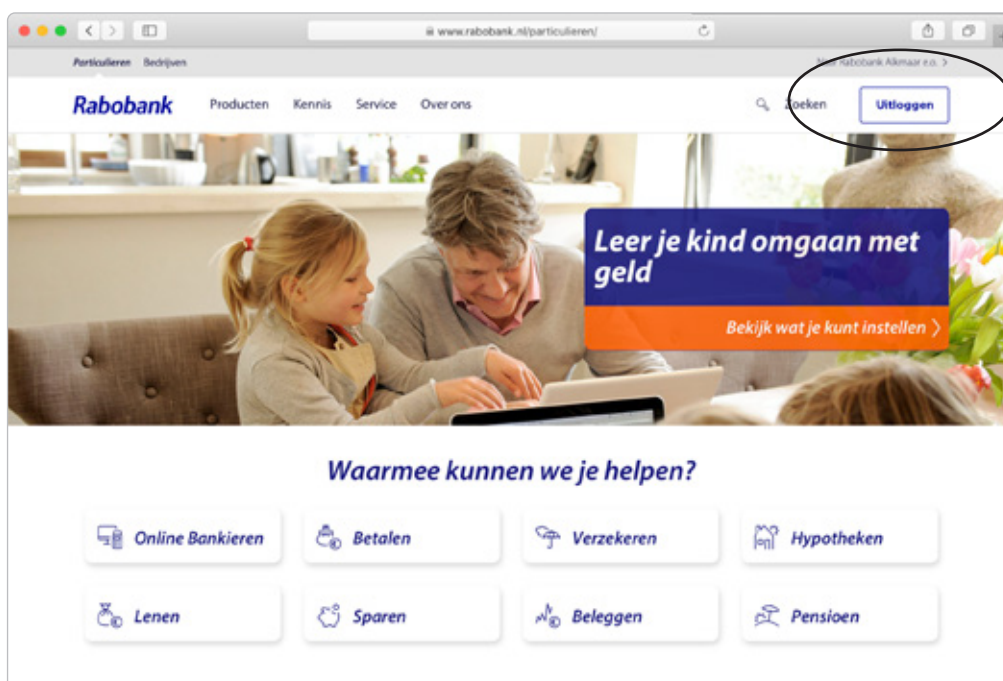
www.rabobank.nl/particulieren/

Particulieren Bedrijven

Naar Rabobank Alkmaar e.o. >

Rabobank Producten Kennis Service Over ons

Zoeken Uitloggen

Leer je kind omgaan met geld

Bekijk wat je kunt instellen >

Waarmee kunnen we je helpen?

Online Bankieren

Betalen

Verzekeren

Hypotheken

Lenen

Sparen

Beleggen

Pensioen